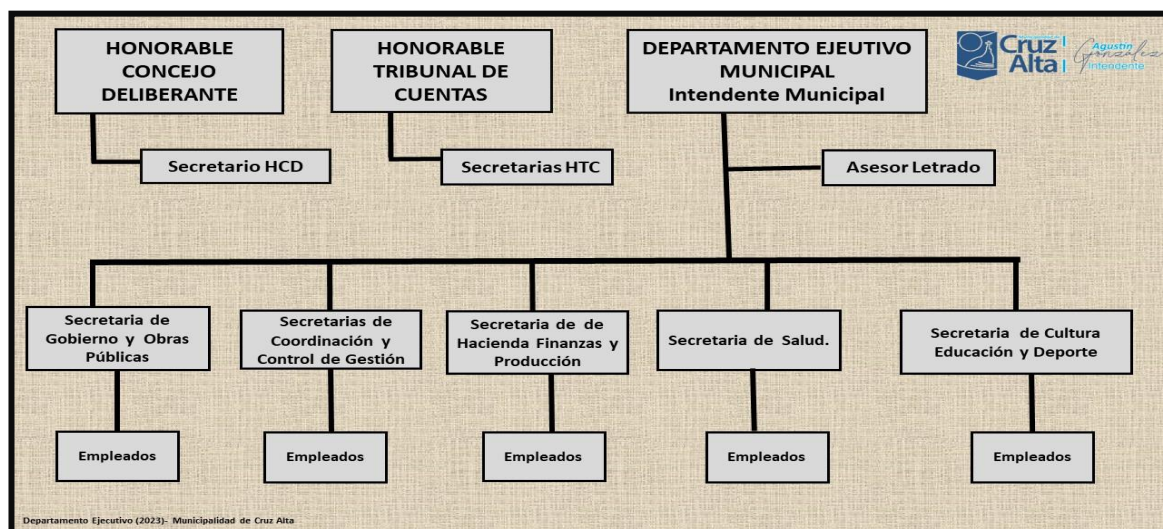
HONORABLE CONCEJO DELIBERANTE

Secretario HCD

HONORABLE TRIBUNAL DE CUENTAS

Secretarias HTC

DEPARTAMENTO EJEUTIVO MUNICIPAL Intendente Municipal

Cruz Alta

Agustín González Intendente

Asesor Letrado

Secretaria de Gobierno y Obras Públicas

Empleados

Secretarias de Coordinación y Control de Gestión

Empleados

Secretaria de de Hacienda Finanzas y Producción

Empleados

Secretaria de Salud.

Empleados

Secretaria de Cultura Educación y Deporte

Empleados

Departamento Ejecutivo (2023)- Municipalidad de Cruz Alta